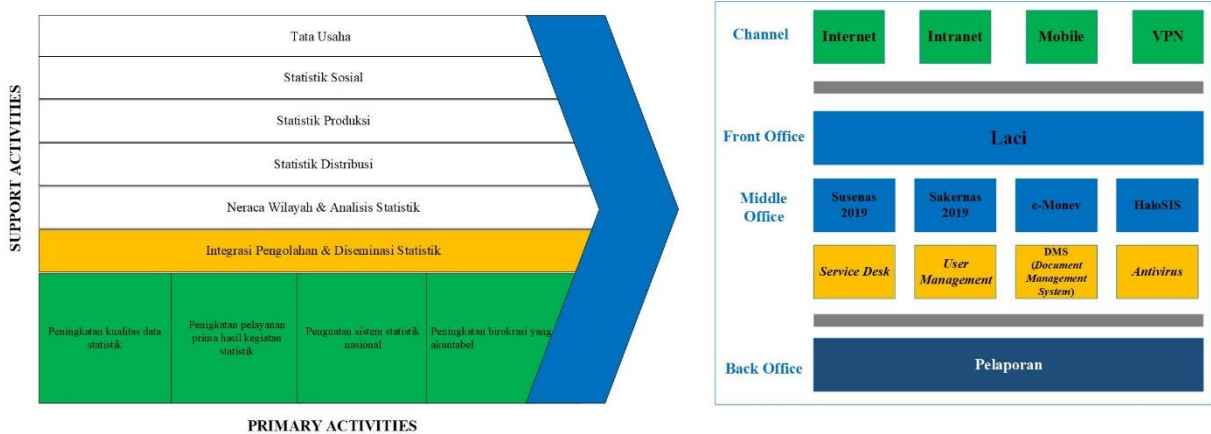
SUPPORT ACTIVITIES

Tata Usaha

Statistik Sosial

Statistik Produksi

Statistik Distribusi

Neraca Wilayah & Analisis Statistik

Integrasi Pengolahan & Diseminasi Statistik

Peningkatan kualitas data statistik

Penigkatan pelayanan prima hasil kegiatan statistik

Penguatan sistem statistik nasional

Peningkatan birokrasi yang akuntabel

PRIMARY ACTIVITIES

Channel

Internet

Intranet

Mobile

VPN

Front Office

Laci

Middle Office

Susenas 2019

Sakernas 2019

e-Monev

HaloSIS

Service Desk

User Management

DMS (Document Management System)

Antivirus

Back Office

Pelaporan